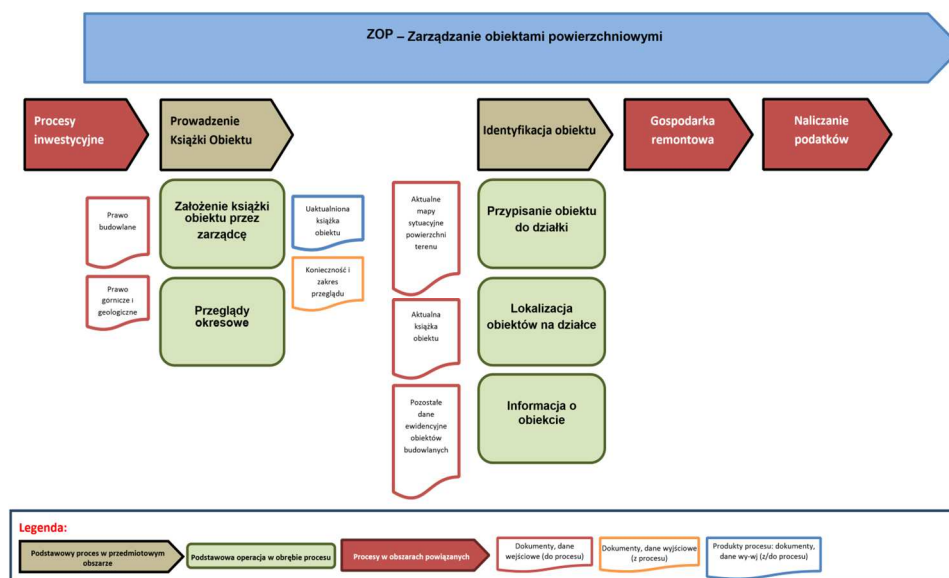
ZOP – Zarządzanie obiektami powierzchniowymi

Procesy inwestycyjne

Prowadzenie Książki Obiektu

Identyfikacja obiektu

Gospodarka remontowa

Naliczanie podatków

Prawo budowlane

Prawo gornicze i geologiczne

Założenie książki obiektu przez zarządcę

Przeglądy okresowe

Uaktualniona książka obiektu

Konieczność i zakres przeglądu

Aktualne mapy sytuacyjne powierzchni terenu

Aktualna książka obiektu

Pozostałe dane ewidencyjne obiektów budowlanych

Przypisanie obiektu do działki

Lokalizacja obiektów na działce

Informacja o obiekcie

Legenda:

Podstawowy proces w przedmiotowym obszarze

Podstawowa operacja w obrębie procesu

Procesy w obszarach powiązanych

Dokumenty, dane wejściowe (do procesu)

Dokumenty, dane wyjściowe (z procesu)

Produkty procesu: dokumenty, dane wy-wj (z/do procesu)